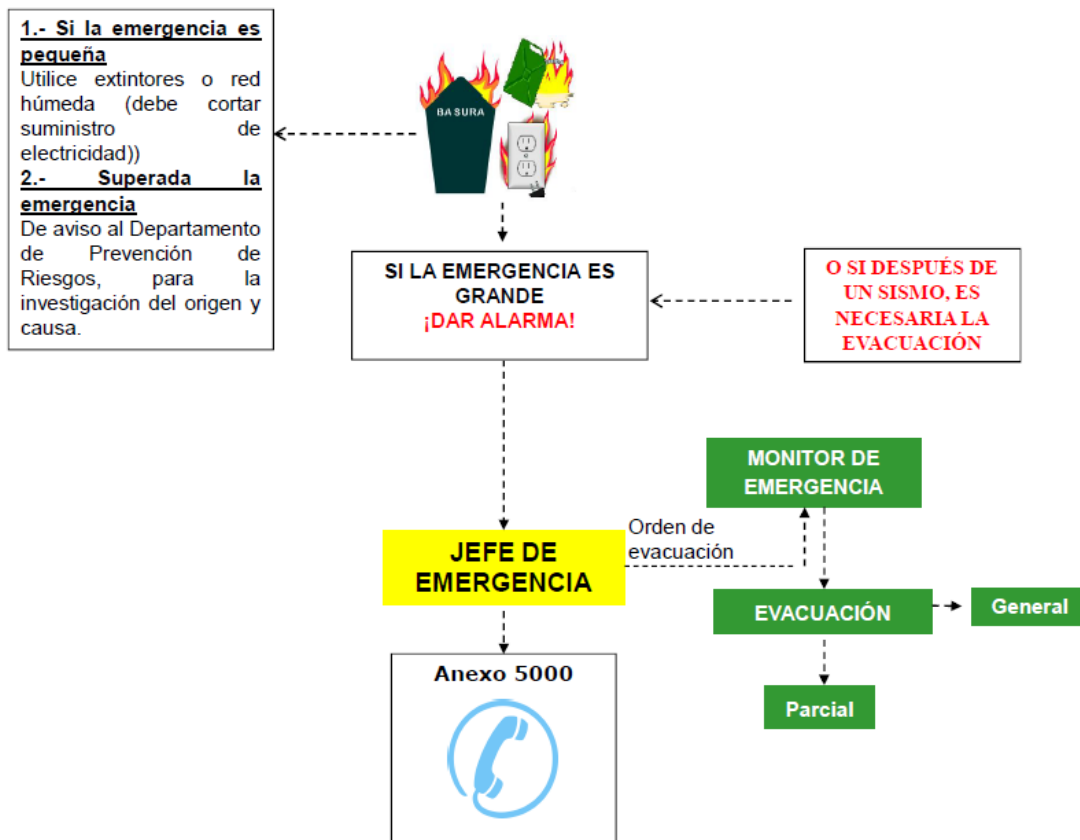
1.- Si la emergencia es pequeña
Utilice extintores o red húmeda (debe cortar suministro de electricidad))
2.- Superada la emergencia
De aviso al Departamento de Prevención de Riesgos, para la investigación del origen y causa.

BASURA

SI LA EMERGENCIA ES GRANDE
¡DAR ALARMA!

O SI DESPUÉS DE UN SISMO, ES NECESARIA LA EVACUACIÓN

MONITOR DE EMERGENCIA

Orden de evacuación

JEFE DE EMERGENCIA

EVACUACIÓN

General

Parcial

Anexo 5000